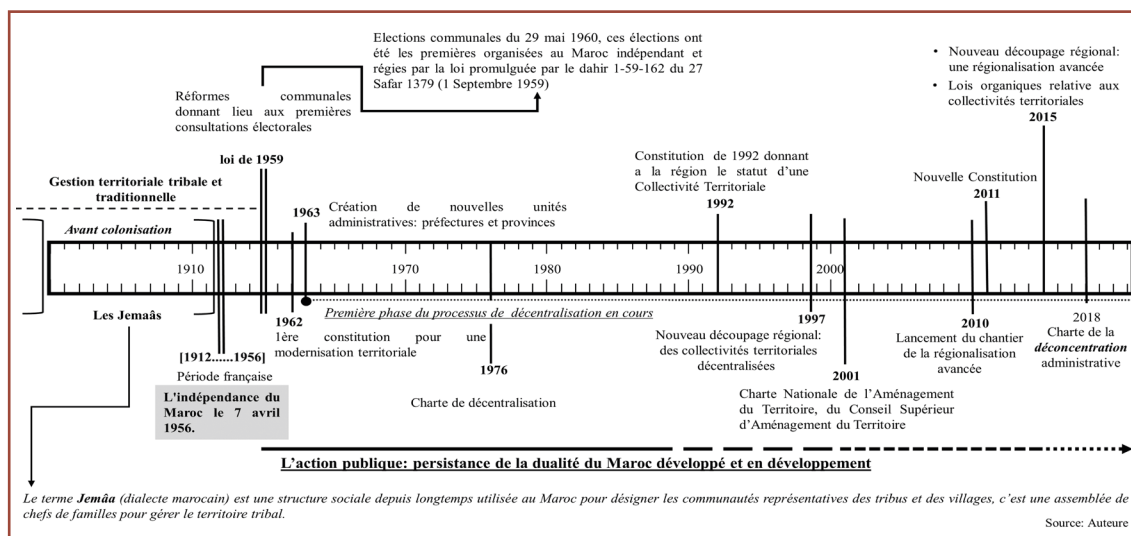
Elections communales du 29 mai 1960, ces élections ont été les premières organisées au Maroc indépendant et régies par la loi promulguée par le dahir 1-59-162 du 27 Safar 1379 (1 Septembre 1959)

Réformes communales donnant lieu aux premières consultations électorales

• Nouveau découpage régional: une régionalisation avancée
• Lois organiques relative aux collectivités territoriales

2015

loi de 1959

Gestion territoriale tribale et traditionnelle

Constitution de 1992 donnant a la région le statut d'une Collectivité Territoriale

1992

Nouvelle Constitution

2011

1963

Création de nouvelles unités administratives: préfectures et provinces

Avant colonisation

1910

1970

1980

1990

2000

Les Jemaâs

1962

1ère constitution pour une modernisation territoriale

Première phase du processus de décentralisation en cours

1997

Nouveau découpage régional: des collectivités territoriales décentralisées

2010

Lancement du chantier de la régionalisation avancée

2018

Charte de la déconcentration administrative

[1912......1956]

Période française

L'indépendance du Maroc le 7 avril 1956.

1976

Charte de décentralisation

2001

Charte Nationale de l'Aménagement du Territoire, du Conseil Supérieur d'Aménagement du Territoire

L'action publique: persistance de la dualité du Maroc développé et en développement

Le terme Jemâa (dialecte marocain) est une structure sociale depuis longtemps utilisée au Maroc pour désigner les communautés représentatives des tribus et des villages, c'est une assemblée de chefs de familles pour gérer le territoire tribal.

Source: Auteure